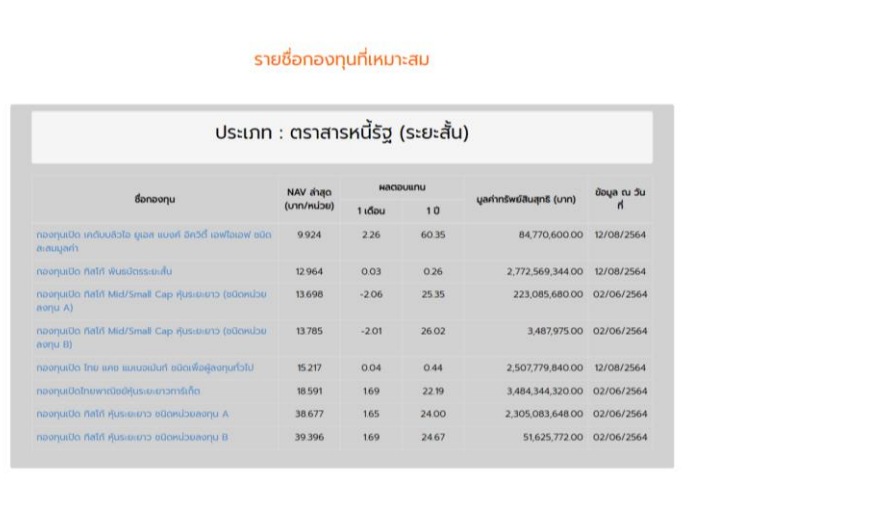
รายชื่อกองทุนที่เหมาะสม

ประเภท : ตราสารหนี้รัฐ (ระยะสั้น)

| ชื่อกองทุน | NAV ล่าสุด (บาท/หน่วย) | ผลตอบแทน 1 เดือน | ผลตอบแทน 1 ปี | มูลค่าทรัพย์สินสุทธิ (บาท) | ข้อมูล ณ วันที่ |
|---|---|---|---|---|---|
| กองทุนเปิด เคดีบลิวไอ ยูเอส แบงค์ อีควิตี้ เอฟไอเอฟ ชนิดสะสมมูลค่า | 9.924 | 2.26 | 60.35 | 84,770,600.00 | 12/08/2564 |
| กองทุนเปิด ทิสโก้ พันธบัตรระยะสั้น | 12.964 | 0.03 | 0.26 | 2,772,569,344.00 | 12/08/2564 |
| กองทุนเปิด ทิสโก้ Mid/Small Cap หุ้นระยะยาว (ชนิดหน่วยลงทุน A) | 13.698 | -2.06 | 25.35 | 223,085,680.00 | 02/06/2564 |
| กองทุนเปิด ทิสโก้ Mid/Small Cap หุ้นระยะยาว (ชนิดหน่วยลงทุน B) | 13.785 | -2.01 | 26.02 | 3,487,975.00 | 02/06/2564 |
| กองทุนเปิด ไทย แคช แมเนจเม้นท์ ชนิดเพื่อผู้ลงทุนทั่วไป | 15.217 | 0.04 | 0.44 | 2,507,779,840.00 | 12/08/2564 |
| กองทุนเปิดไทยพาณิชย์หุ้นระยะยาวทาร์เก็ต | 18.591 | 1.69 | 22.19 | 3,484,344,320.00 | 02/06/2564 |
| กองทุนเปิด ทิสโก้ หุ้นระยะยาว ชนิดหน่วยลงทุน A | 38.677 | 1.65 | 24.00 | 2,305,083,648.00 | 02/06/2564 |
| กองทุนเปิด ทิสโก้ หุ้นระยะยาว ชนิดหน่วยลงทุน B | 39.396 | 1.69 | 24.67 | 51,625,772.00 | 02/06/2564 |